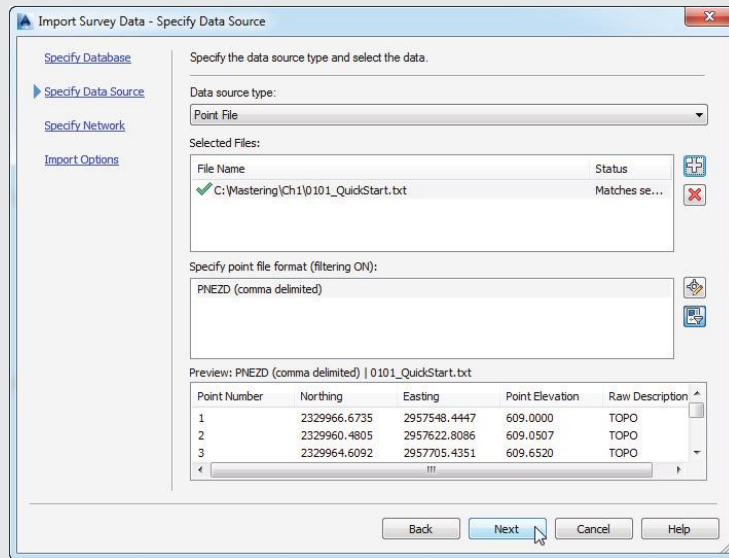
Import Survey Data - Specify Data Source

Specify Database
Specify Data Source
Specify Network
Import Options

Specify the data source type and select the data.

Data source type:
Point File

Selected Files:

| File Name | Status |
|---|---|
| C:\Mastering\Ch1\0101_QuickStart.txt | Matches se... |

Specify point file format (filtering ON):
PNEZD (comma delimited)

Preview: PNEZD (comma delimited) | 0101_QuickStart.txt

| Point Number | Northing | Easting | Point Elevation | Raw Description |
|---|---|---|---|---|
| 1 | 2329966.6735 | 2957548.4447 | 609.0000 | TOPO |
| 2 | 2329960.4805 | 2957622.8086 | 609.0507 | TOPO |
| 3 | 2329964.6092 | 2957705.4351 | 609.6520 | TOPO |

Back Next Cancel Help